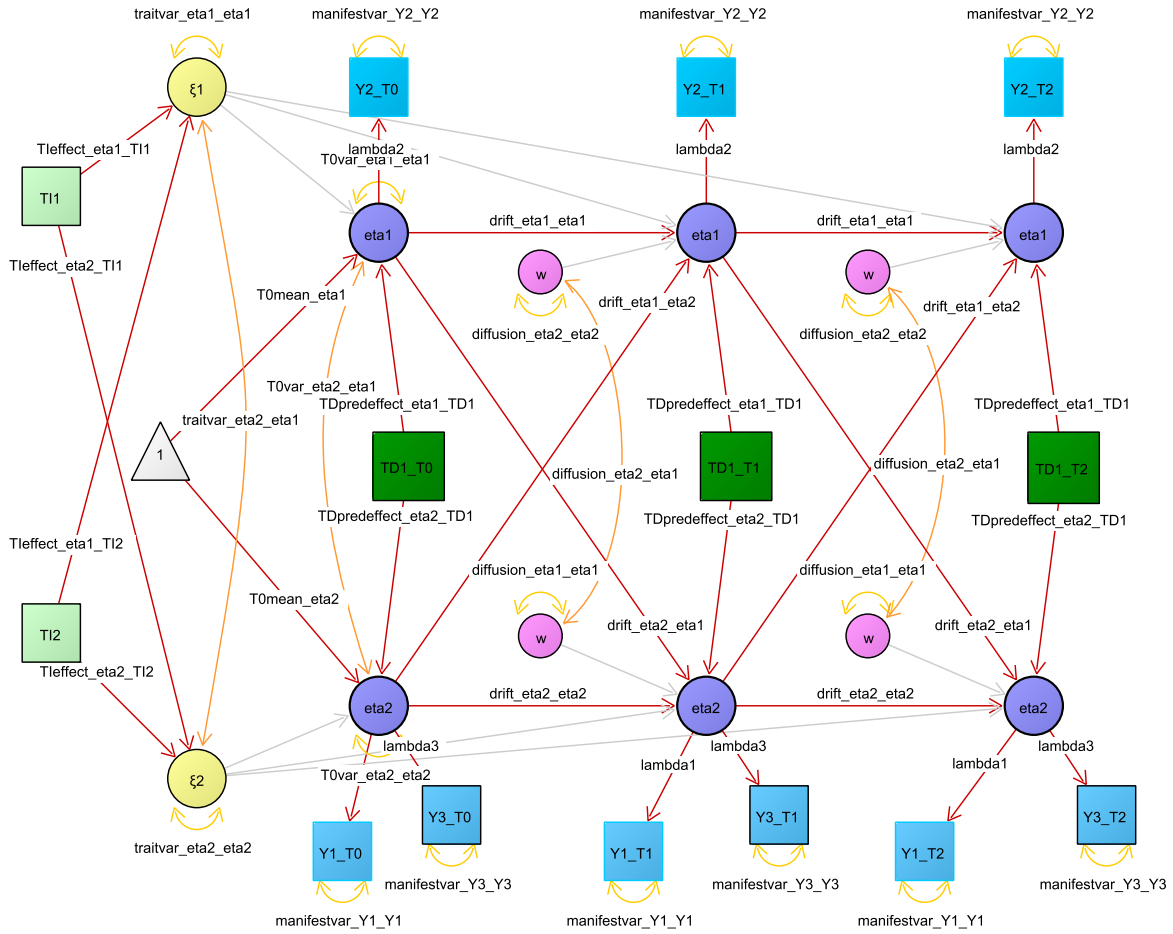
traitvar_eta1_eta1
manifestvar_Y2_Y2
manifestvar_Y2_Y2
manifestvar_Y2_Y2
ξ1
Y2_T0
Y2_T1
Y2_T2
TIeffect_eta1_TI1
lambda2
T0var_eta1_eta1
lambda2
lambda2
TI1
eta1
drift_eta1_eta1
eta1
drift_eta1_eta1
eta1
TIeffect_eta2_TI1
w
w
T0mean_eta1
drift_eta1_eta2
drift_eta1_eta2
diffusion_eta2_eta2
diffusion_eta2_eta2
T0var_eta2_eta1
TDpredeffect_eta1_TD1
TDpredeffect_eta1_TD1
TDpredeffect_eta1_TD1
traitvar_eta2_eta1
1
TD1_T0
TD1_T1
TD1_T2
diffusion_eta2_eta1
diffusion_eta2_eta1
TDpredeffect_eta2_TD1
TDpredeffect_eta2_TD1
TDpredeffect_eta2_TD1
TIeffect_eta1_TI2
diffusion_eta1_eta1
diffusion_eta1_eta1
T0mean_eta2
TI2
w
drift_eta2_eta1
w
drift_eta2_eta1
TIeffect_eta2_TI2
eta2
drift_eta2_eta2
eta2
drift_eta2_eta2
eta2
lambda3
lambda3
lambda3
T0var_eta2_eta2
lambda1
lambda1
ξ2
Y3_T0
Y3_T1
Y3_T2
traitvar_eta2_eta2
Y1_T0
Y1_T1
Y1_T2
manifestvar_Y3_Y3
manifestvar_Y3_Y3
manifestvar_Y3_Y3
manifestvar_Y1_Y1
manifestvar_Y1_Y1
manifestvar_Y1_Y1